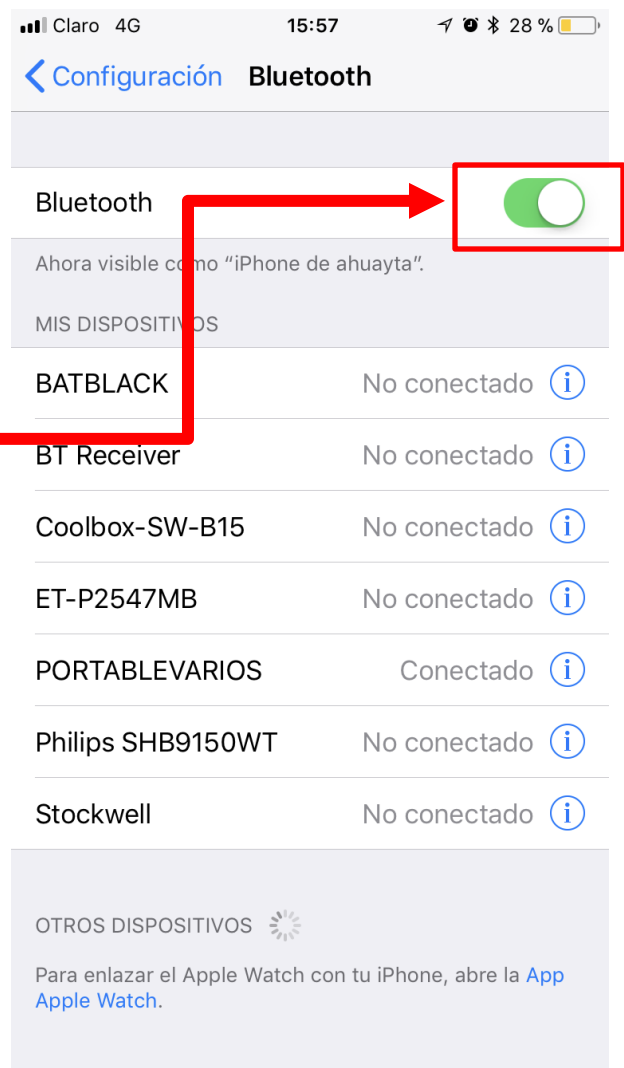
Claro 4G 15:57 28 %

Configuración Bluetooth

Bluetooth

Ahora visible como “iPhone de ahuayta”.

MIS DISPOSITIVOS

BATBLACK No conectado

BT Receiver No conectado

Coolbox-SW-B15 No conectado

ET-P2547MB No conectado

PORTABLEVARIOS Conectado

Philips SHB9150WT No conectado

Stockwell No conectado

OTROS DISPOSITIVOS

Para enlazar el Apple Watch con tu iPhone, abre la App Apple Watch.